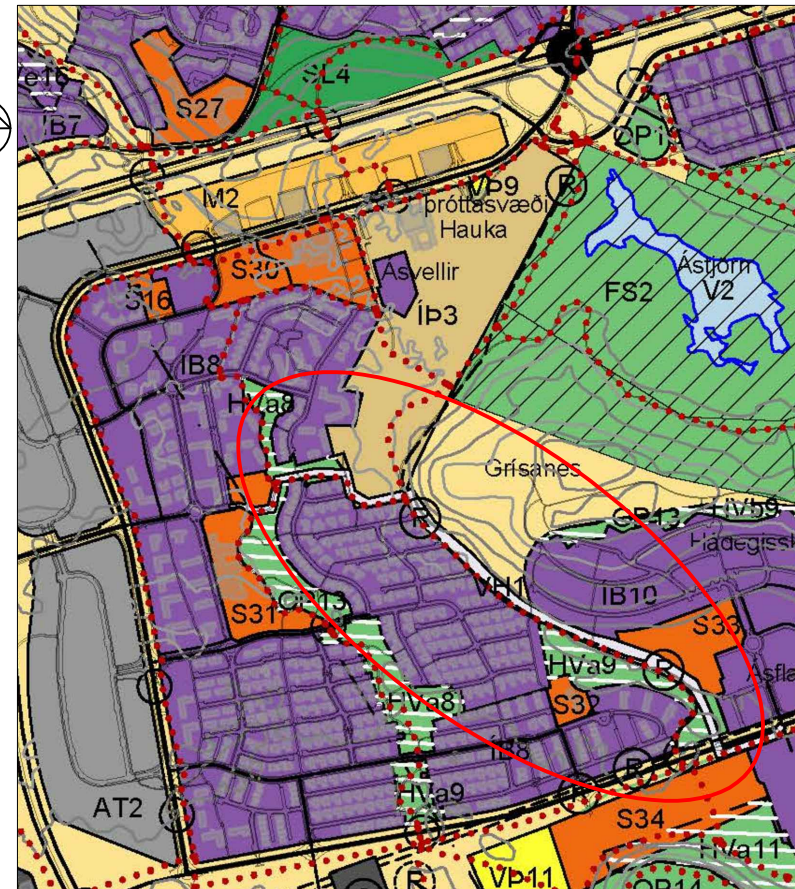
e16
ÍB7
S27
SL4
OP1
M2
VÞ9
Íþróttasvæði
Hauka
R
S30
Ásvellir
Ástjörn
V2
FS2
S16
ÍÞ3
ÍB8
HVa8
Grísanes
R
OP13
HVb9
Hádegissk
VH1
ÍB10
S31
OP13
S33
HVa9
R
Ásfla
S32
HVa8
ÍB8
R
AT2
HVa9
S34
HVa11
R
VÞ11
OP14